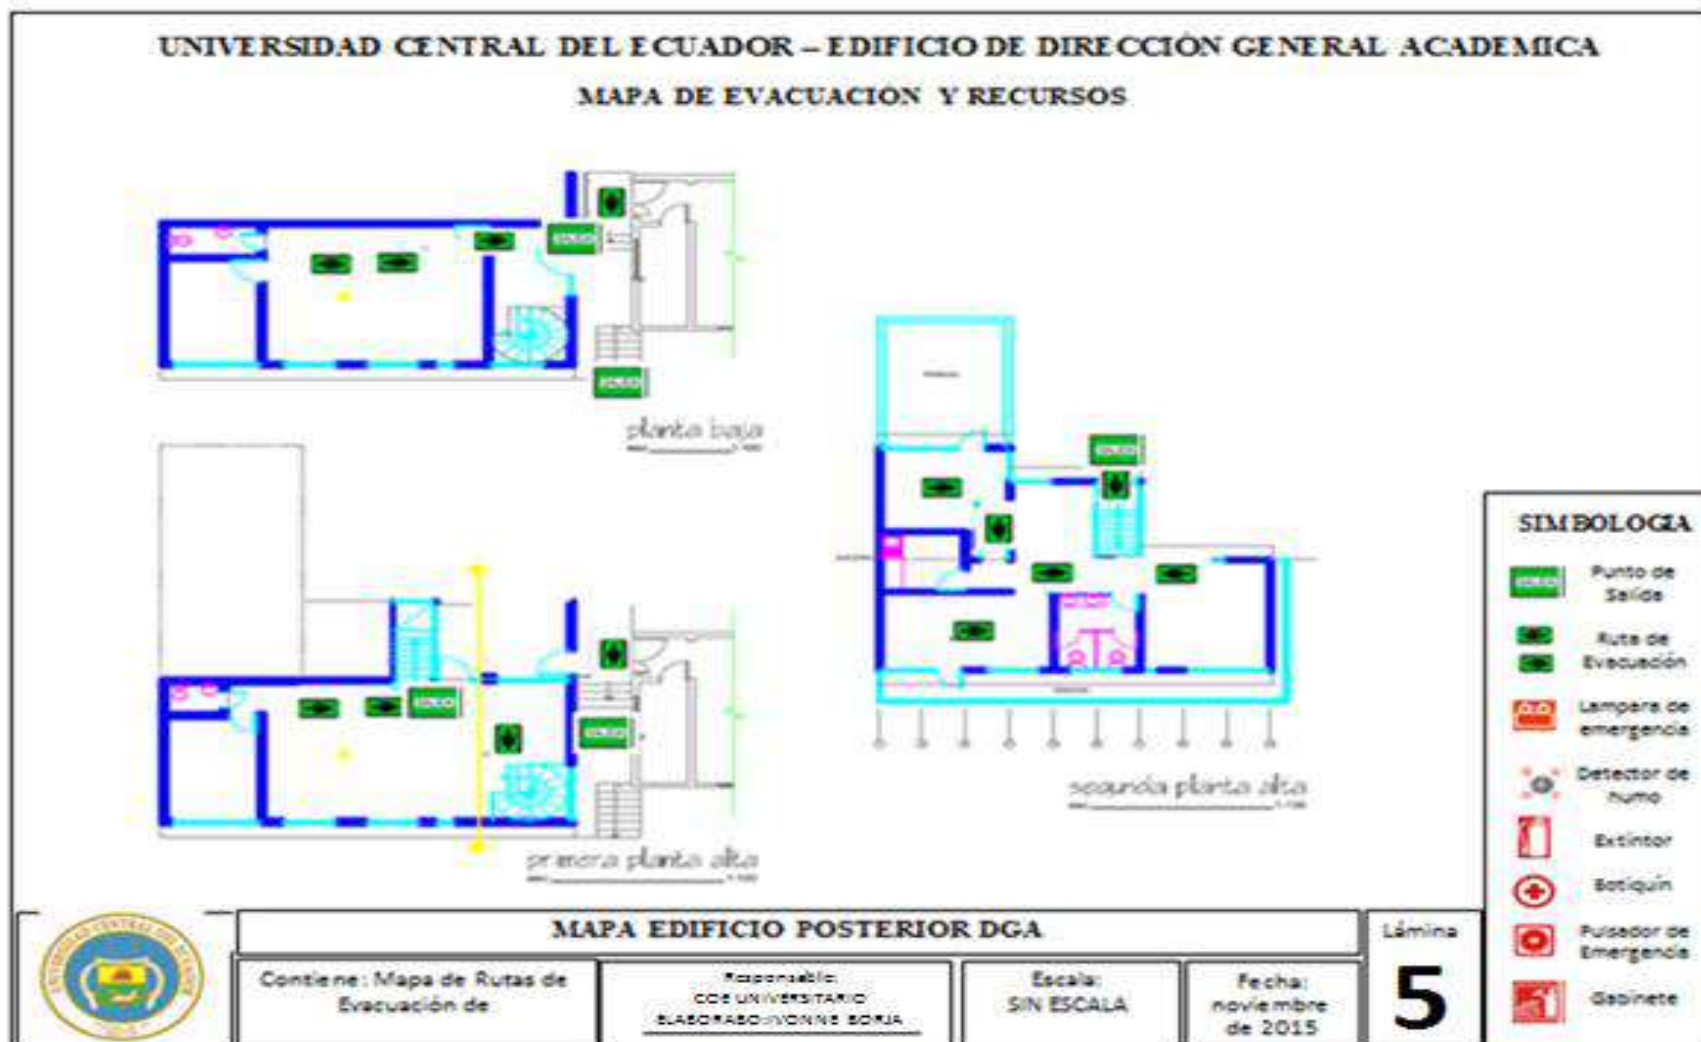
UNIVERSIDAD CENTRAL DEL ECUADOR – EDIFICIO DE DIRECCIÓN GENERAL ACADEMICA

MAPA DE EVACUACION Y RECURSOS

planta baja

primera planta alta

segunda planta alta

SIMBOLOGIA

Punto de Salida

Ruta de Evacuación

Lampara de emergencia

Detector de humo

Extintor

Botiquín

Pulsador de Emergencia

Gabinete

MAPA EDIFICIO POSTERIOR DGA

Contiene: Mapa de Rutas de Evacuación de

Responsable: COE UNIVERSITARIO ELABORADO: IVONNE BORJA

Escala: SIN ESCALA

Fecha: noviembre de 2015

Lámina

5